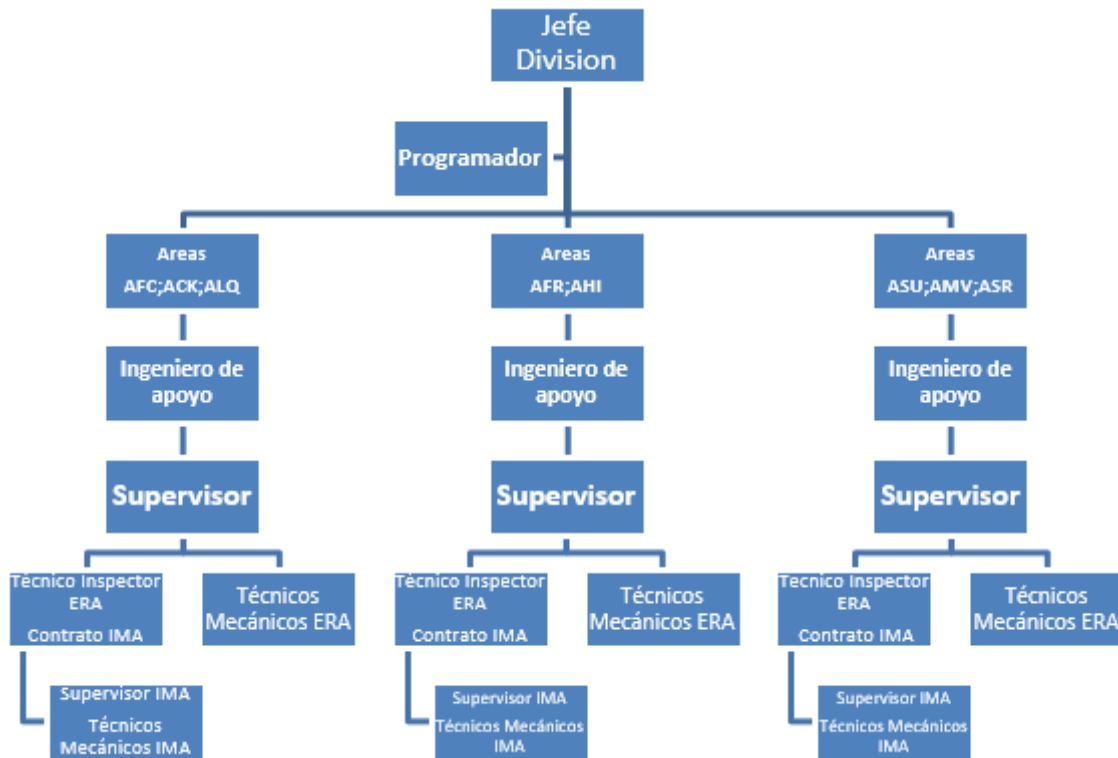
Jefe Division

Programador

Areas
AFC;ACK;ALQ

Areas
AFR;AHI

Areas
ASU;AMV;ASR

Ingeniero de apoyo

Ingeniero de apoyo

Ingeniero de apoyo

Supervisor

Supervisor

Supervisor

Técnico Inspector ERA
Contrato IMA

Técnicos Mecánicos ERA

Supervisor IMA
Técnicos Mecánicos IMA

Técnico Inspector ERA
Contrato IMA

Técnicos Mecánicos ERA

Supervisor IMA
Técnicos Mecánicos IMA

Tecnico Inspector ERA
Contrato IMA

Técnicos Mecánicos ERA

Supervisor IMA
Técnicos Mecánicos IMA